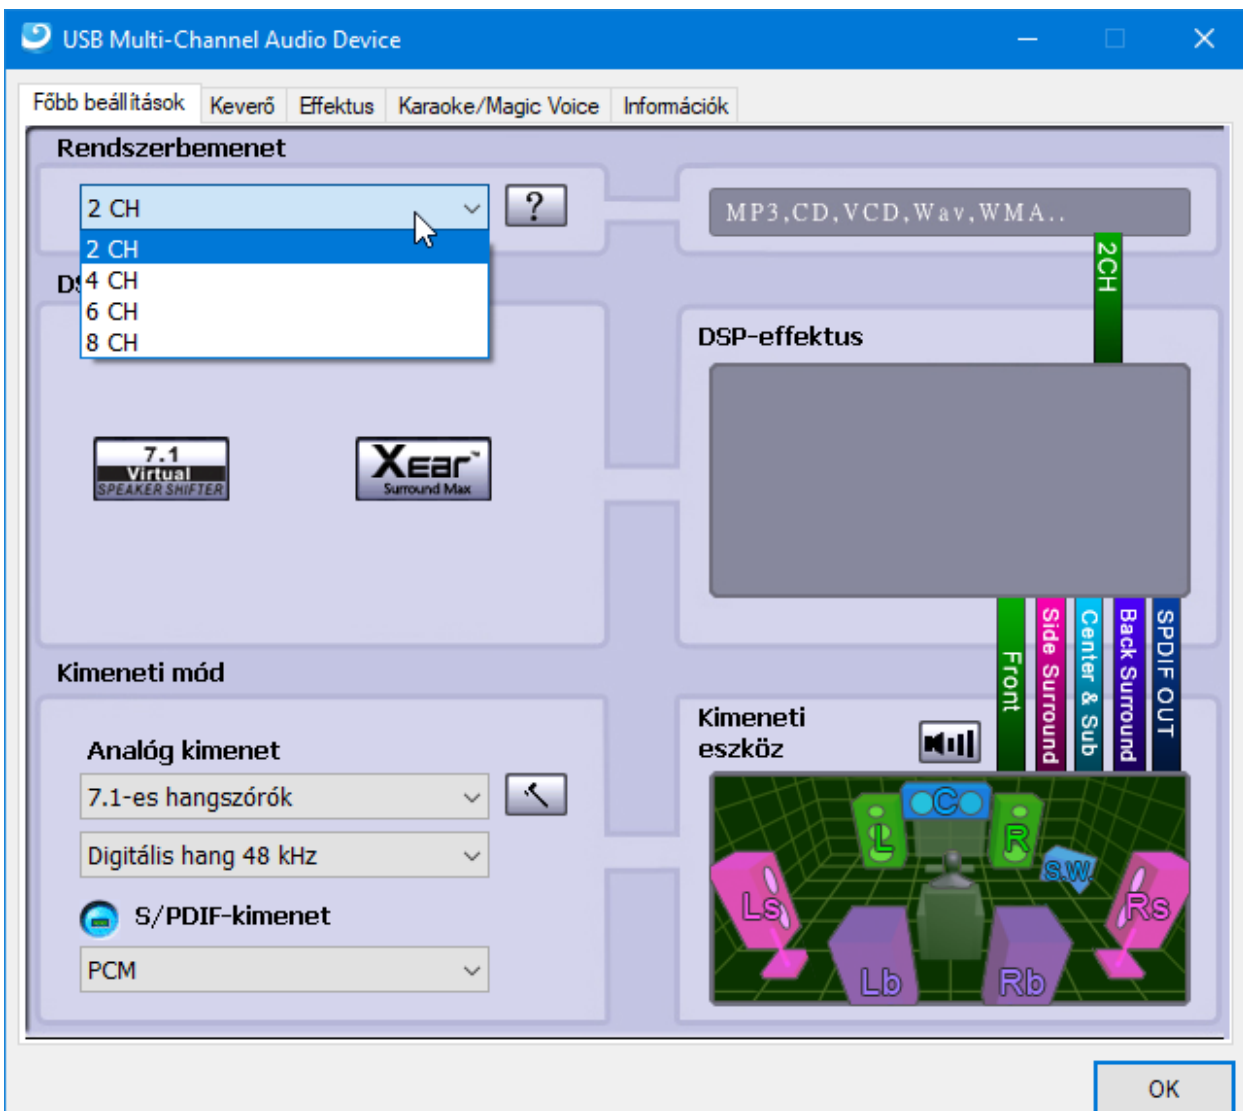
USB Multi-Channel Audio Device

Főbb beállítások | Keverő | Effektus | Karaoke/Magic Voice | Információk

Rendszerbemenet

2 CH

?

2 CH
4 CH
6 CH
8 CH

D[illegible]

MP3,CD,VCD,Wav,WMA..

2CH

DSP-effektus

7.1 Virtual SPEAKER SHIFTER

Xear Surround Max

Front
Side Surround
Center & Sub
Back Surround
SPDIF OUT

Kimeneti mód

Analóg kimenet

7.1-es hangszórók

Digitális hang 48 kHz

S/PDIF-kimenet

PCM

Kimeneti eszköz

C
L
R
S.W.
Ls
Rs
Lb
Rb

OK